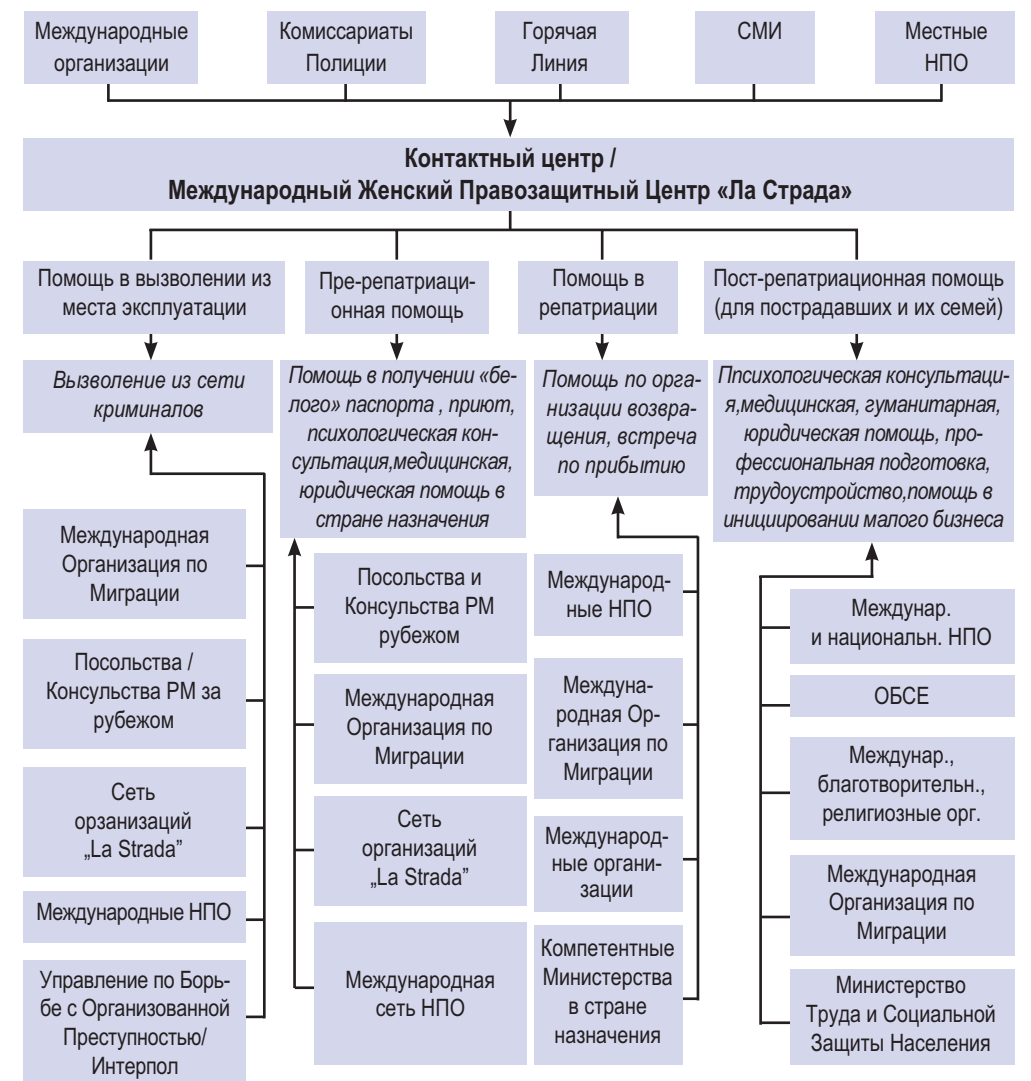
Международные организации

Комиссариаты Полиции

Горячая Линия

СМИ

Местные НПО

Контактный центр /
Международный Женский Правозащитный Центр «Ла Страда»

Помощь в вызволении из места эксплуатации

Пре-репатриационная помощь

Помощь в репатриации

Пост-репатриационная помощь (для пострадавших и их семей)

Вызволение из сети криминалов

Помощь в получении «белого» паспорта , приют, психологическая консультация,медицинская, юридическая помощь в стране назначения

Помощь по организации возвращения, встреча по прибытию

Психологическая консультация,медицинская, гуманитарная, юридическая помощь, профессиональная подготовка, трудоустройство,помощь в инициировании малого бизнеса

Международная Организация по Миграции

Посольства / Консульства РМ за рубежом

Сеть орзанизаций „La Strada"

Международные НПО

Управление по Борьбе с Организованной Преступностью/ Интерпол

Посольства и Консульства РМ рубежом

Международная Организация по Миграции

Сеть организаций „La Strada"

Международная сеть НПО

Международные НПО

Международная Организация по Миграции

Международные организации

Компетентные Министерства в стране назначения

Междунар. и национальн. НПО

ОБСЕ

Междунар., благотворительн., религиозные орг.

Международная Организация по Миграции

Министерство Труда и Социальной Защиты Населения